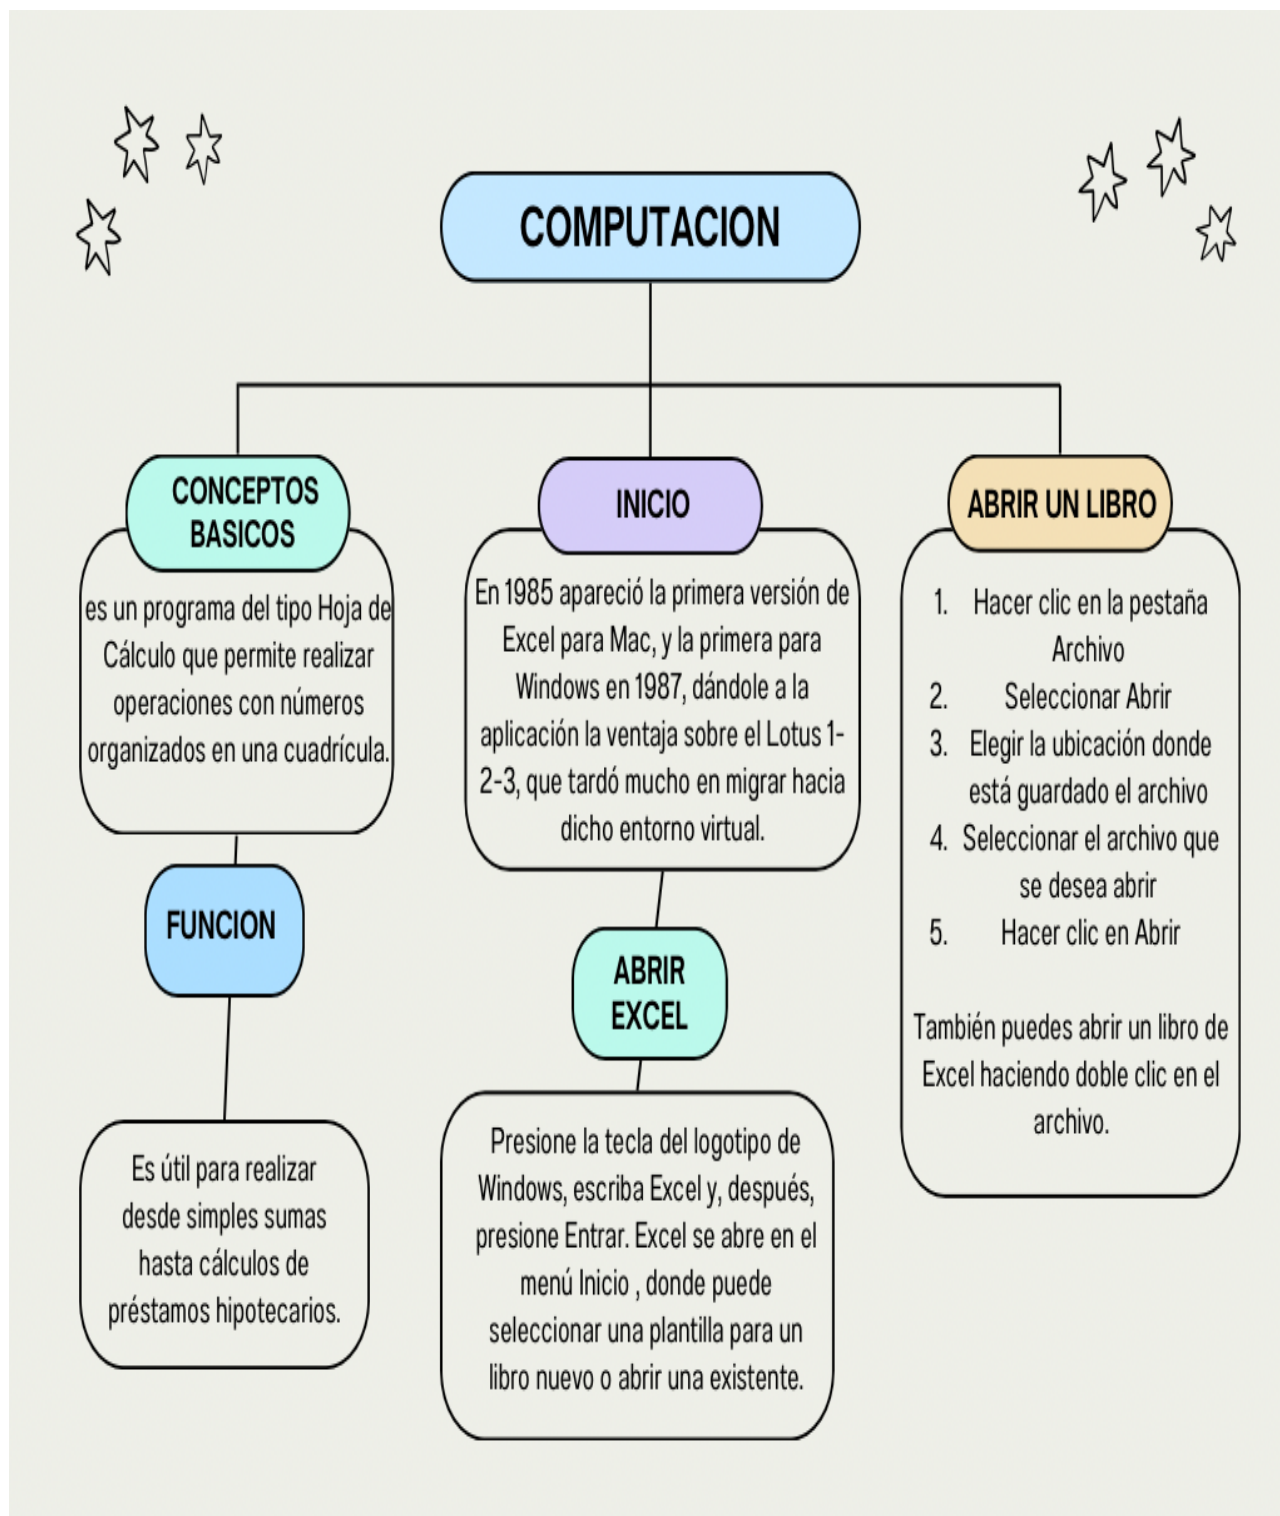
COMPUTACION

CONCEPTOS BASICOS

es un programa del tipo Hoja de Cálculo que permite realizar operaciones con números organizados en una cuadrícula.

FUNCION

Es útil para realizar desde simples sumas hasta cálculos de préstamos hipotecarios.

INICIO

En 1985 apareció la primera versión de Excel para Mac, y la primera para Windows en 1987, dándole a la aplicación la ventaja sobre el Lotus 1-2-3, que tardó mucho en migrar hacia dicho entorno virtual.

ABRIR EXCEL

Presione la tecla del logotipo de Windows, escriba Excel y, después, presione Entrar. Excel se abre en el menú Inicio , donde puede seleccionar una plantilla para un libro nuevo o abrir una existente.

ABRIR UN LIBRO

1. Hacer clic en la pestaña Archivo
2. Seleccionar Abrir
3. Elegir la ubicación donde está guardado el archivo
4. Seleccionar el archivo que se desea abrir
5. Hacer clic en Abrir

También puedes abrir un libro de Excel haciendo doble clic en el archivo.